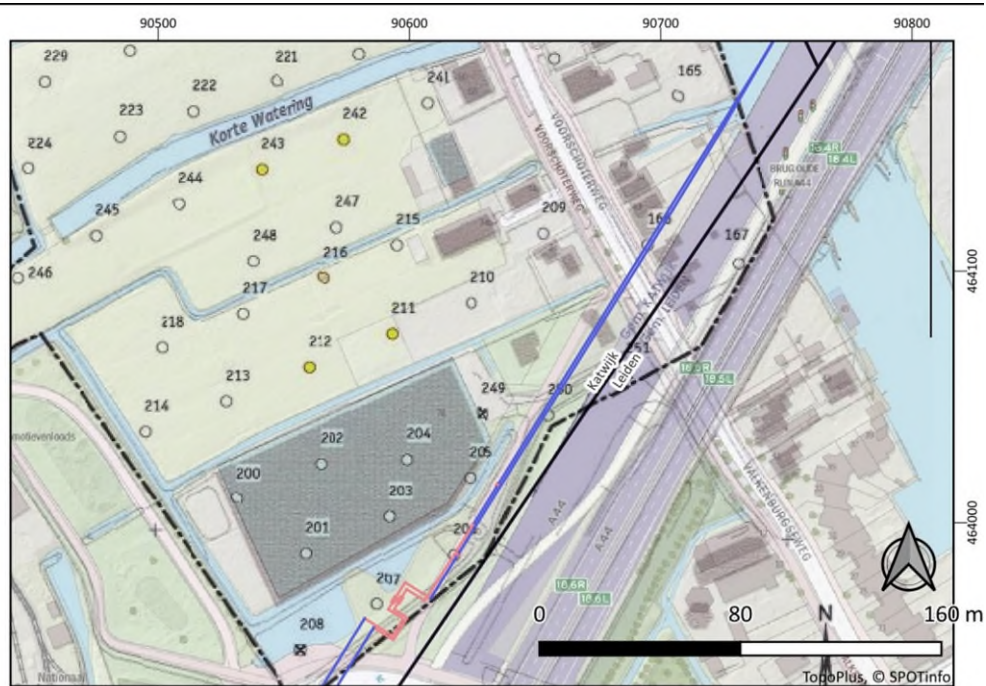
90500
90600
90700
90800
229
221
222
223
224
Korte Watering
242
243
244
245
246
247
248
215
216
217
218
212
211
210
213
214
241
209
165
166
167
VOORSCHOTERWEG
VOORSCHOTERWEG
BRUG OUDE RIJN A44
18.4R
18.4L
Gem. Katwijk
Gem. Leiden
Katwijk
Leiden
18.5R
18.5L
249
250
202
204
205
200
203
201
206
207
208
A44
A44
18.6R
18.6L
VALKENBURGSEWEG
464100
464000
motievenloods
Nationaal
0
80
N
160 m
TopoPlus, © SPOTinfo